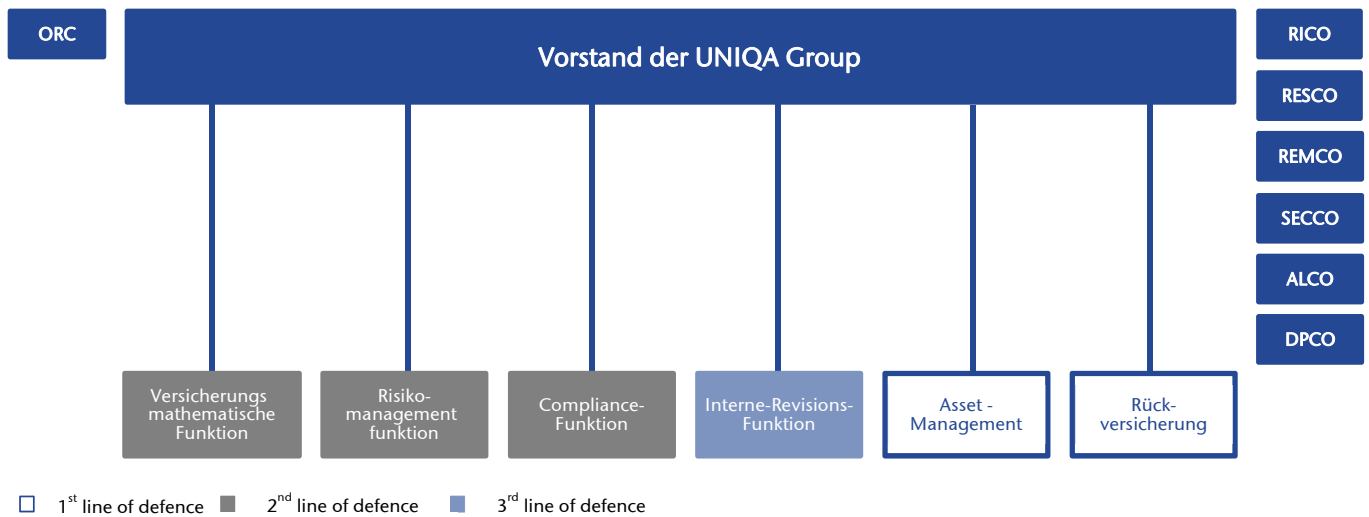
ORC

Vorstand der UNIQA Group

RICO

RESCO

REMCO

SECCO

ALCO

DPCO

Versicherungs mathematische Funktion

Risiko-management funktion

Compliance-Funktion

Interne-Revisions-Funktion

Asset - Management

Rück-versicherung

$1^{st}$ line of defence $2^{nd}$ line of defence $3^{rd}$ line of defence